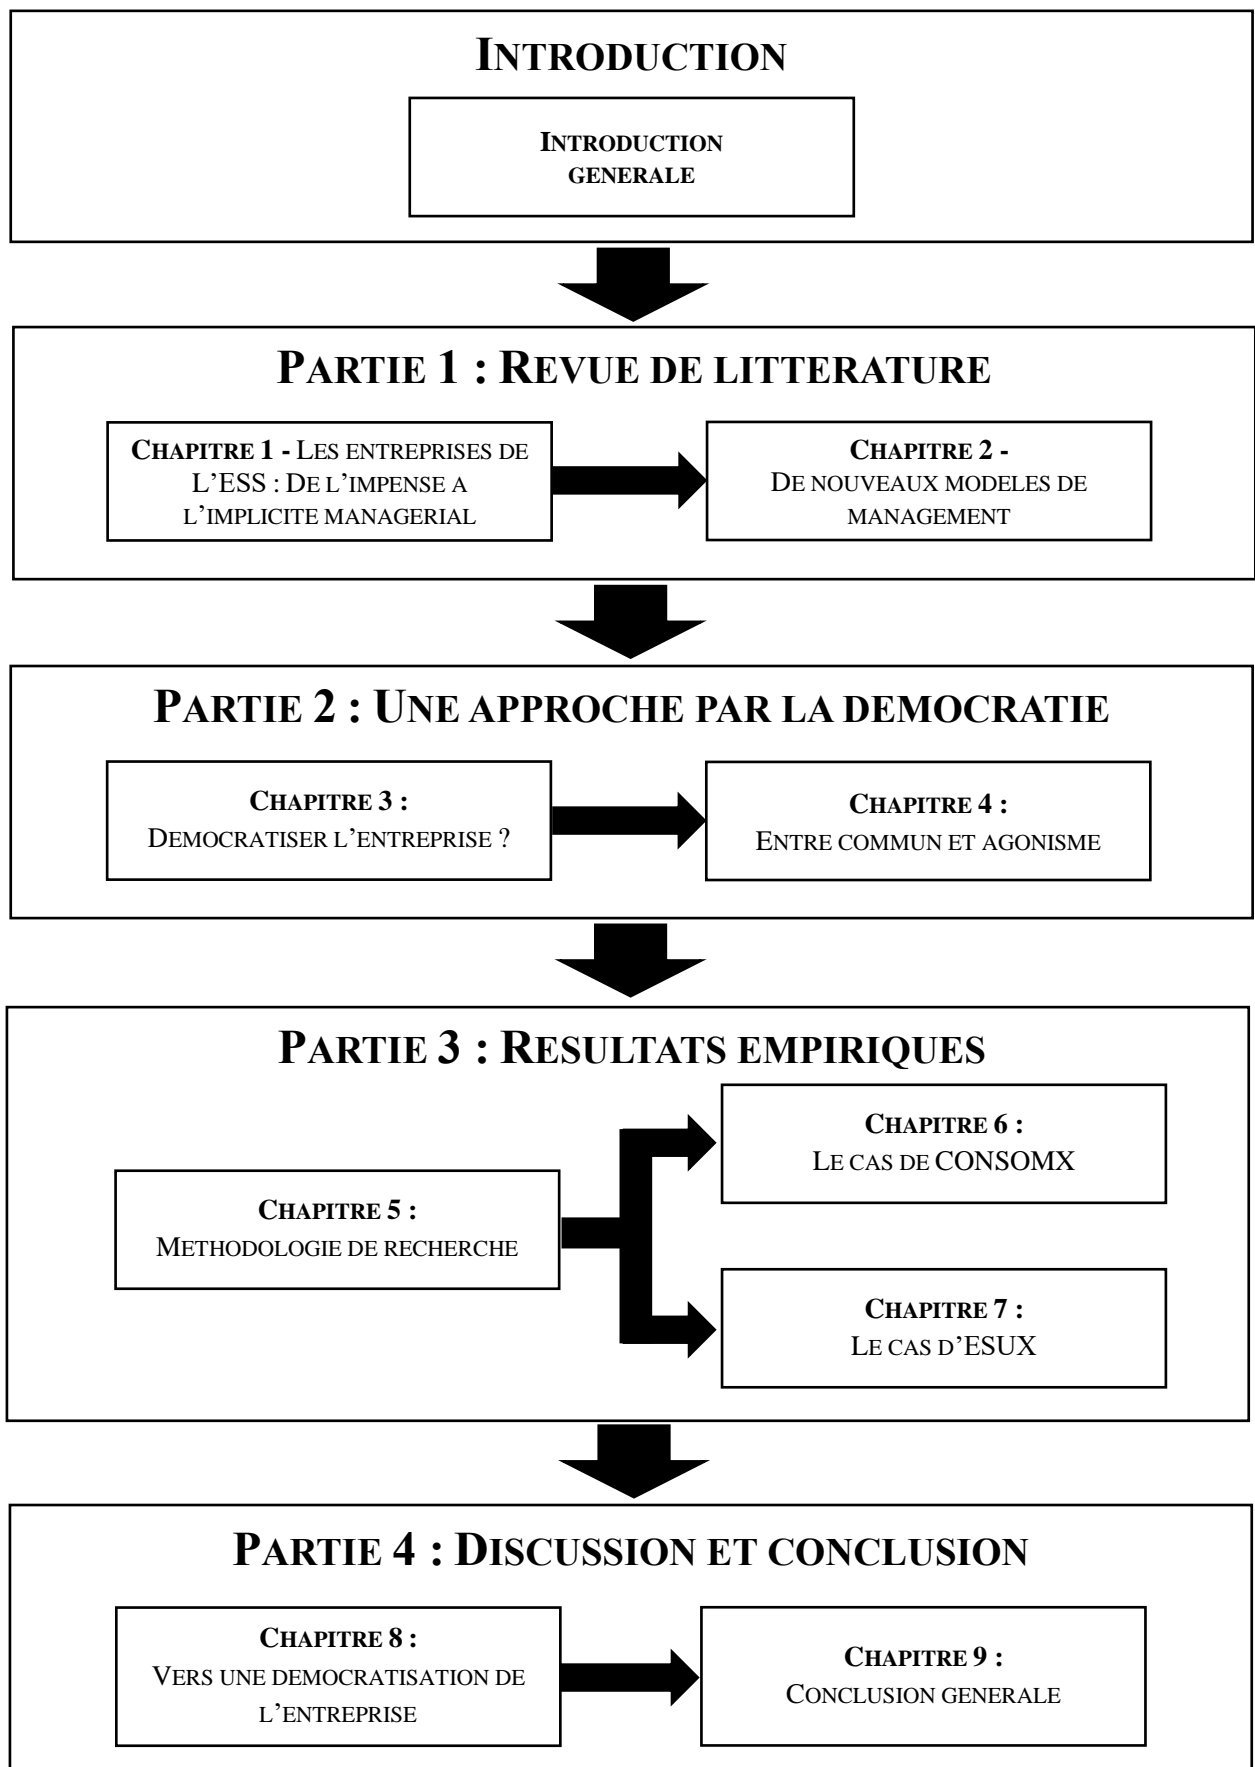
INTRODUCTION

INTRODUCTION GENERALE

PARTIE 1 : REVUE DE LITTERATURE

CHAPITRE 1 - LES ENTREPRISES DE L'ESS : DE L'IMPENSE A L'IMPLICITE MANAGERIAL

CHAPITRE 2 - DE NOUVEAUX MODELES DE MANAGEMENT

PARTIE 2 : UNE APPROCHE PAR LA DEMOCRATIE

CHAPITRE 3 : DEMOCRATISER L'ENTREPRISE ?

CHAPITRE 4 : ENTRE COMMUN ET AGONISME

PARTIE 3 : RESULTATS EMPIRIQUES

CHAPITRE 5 : METHODOLOGIE DE RECHERCHE

CHAPITRE 6 : LE CAS DE CONSOMX

CHAPITRE 7 : LE CAS D'ESUX

PARTIE 4 : DISCUSSION ET CONCLUSION

CHAPITRE 8 : VERS UNE DEMOCRATISATION DE L'ENTREPRISE

CHAPITRE 9 : CONCLUSION GENERALE